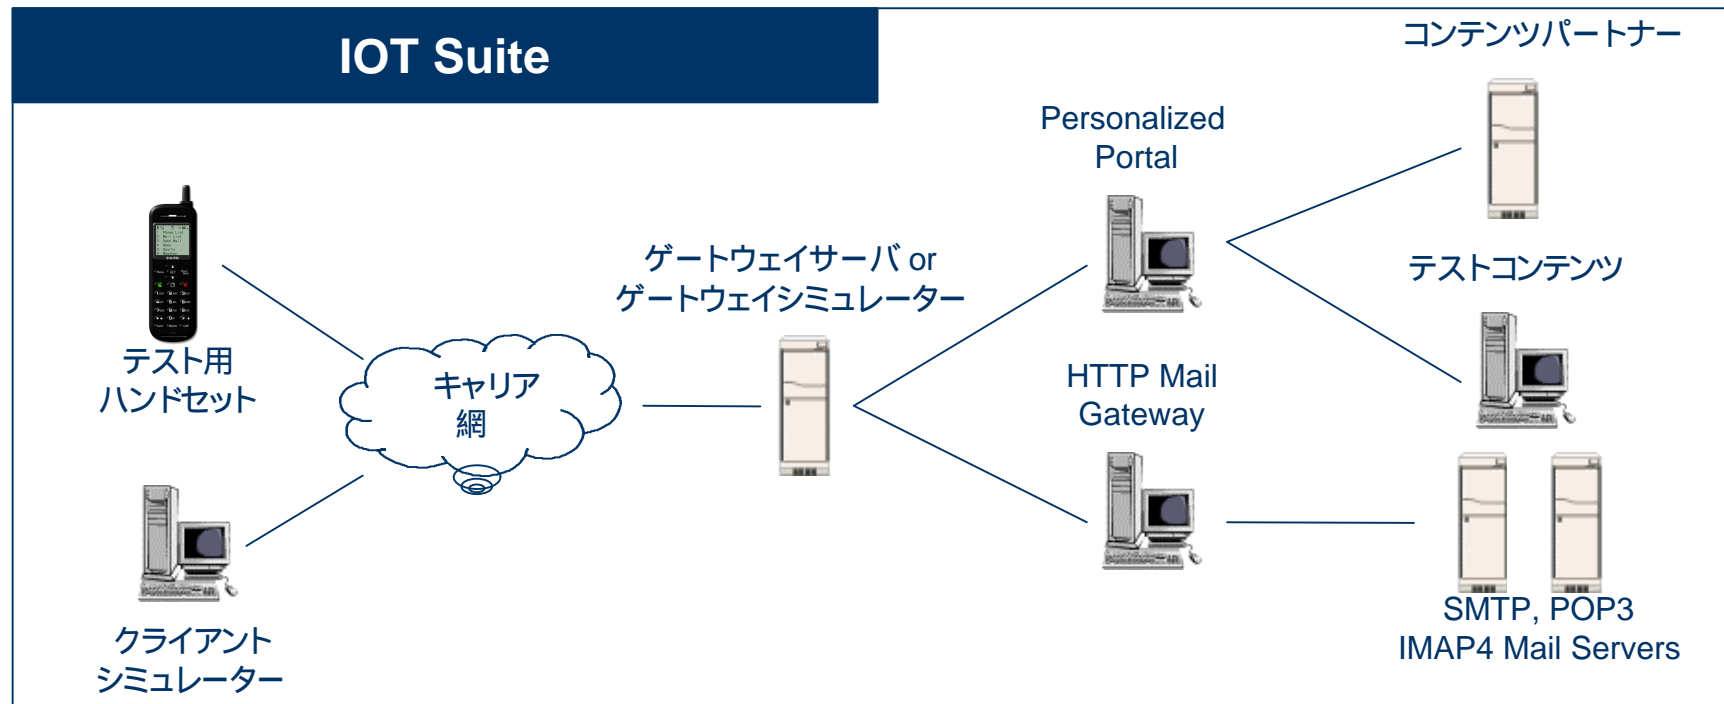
IOT Suite

コンテンツパートナー

Personalized Portal

テストコンテンツ

ゲートウェイサーバ or ゲートウェイシミュレーター

テスト用 ハンドセット

キャリア 網

HTTP Mail Gateway

クライアント シミュレーター

SMTP, POP3 IMAP4 Mail Servers